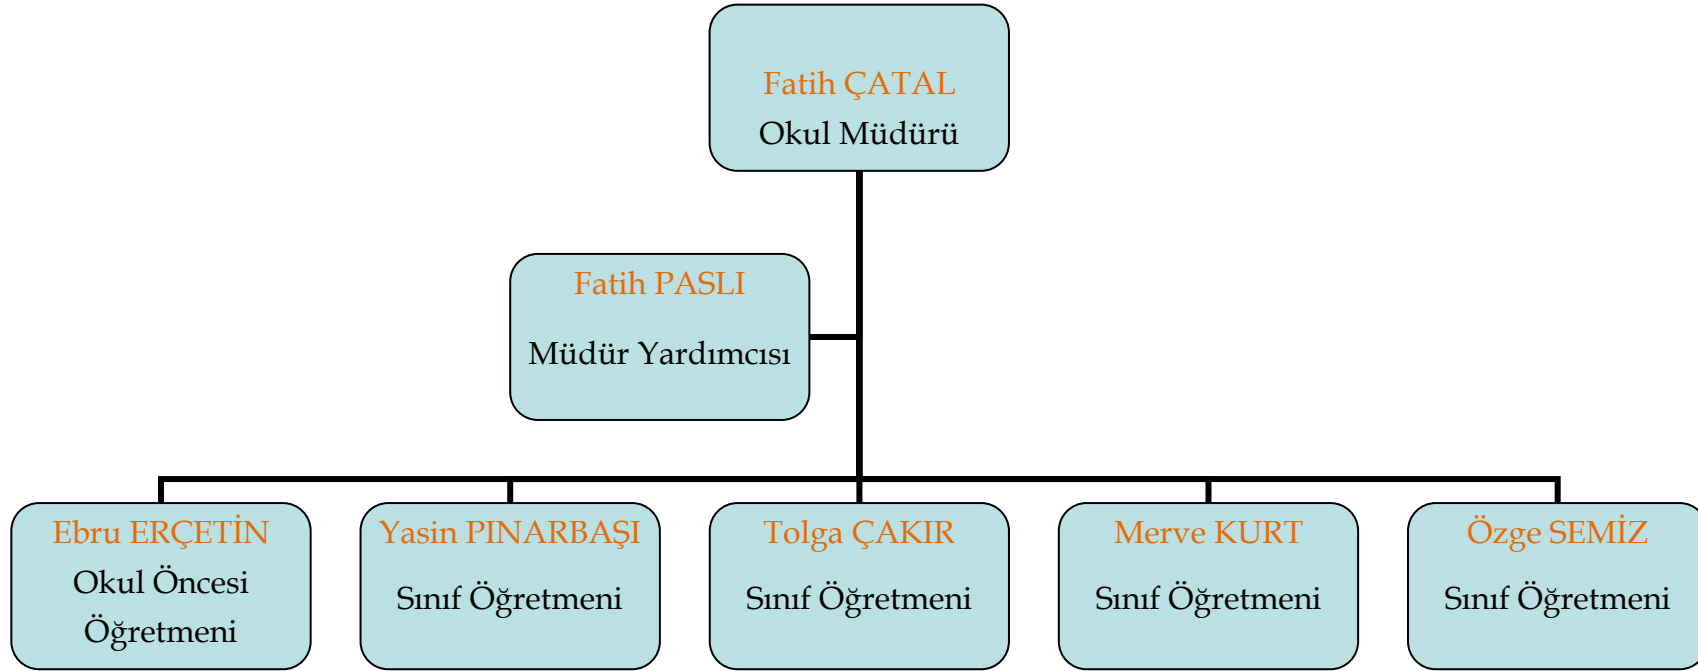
Fatih ÇATAL
Okul Müdürü

Fatih PASLI
Müdür Yardımcısı

Ebru ERÇETİN
Okul Öncesi Öğretmeni

Yasin PINARBAŞI
Sınıf Öğretmeni

Tolga ÇAKIR
Sınıf Öğretmeni

Merve KURT
Sınıf Öğretmeni

Özge SEMİZ
Sınıf Öğretmeni